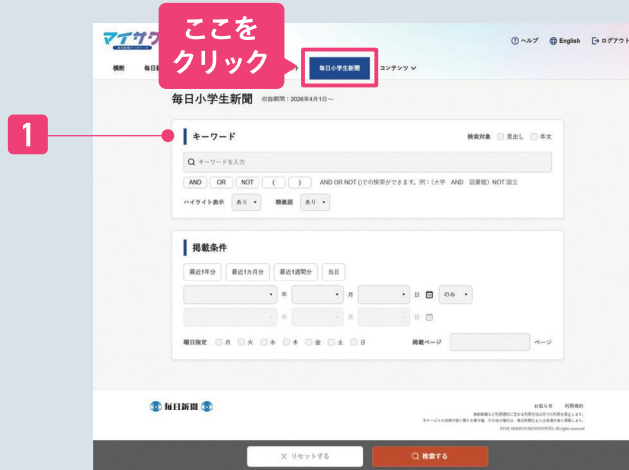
ここをクリック

マイサク

ⓘ ヘルプ　English　ログアウト

横断　毎日　毎日小学生新聞　コンテンツ

毎日小学生新聞　収録期間：2026年4月1日～

1

キーワード

検索対象　見出し　本文

キーワードを入力

AND　OR　NOT　(　)　AND OR NOT ()での検索ができます。例：(大学 AND 図書館) NOT 国立

ハイライト表示　あり　関連語　あり

掲載条件

最近1年分　最近1カ月分　最近1週間分　当日

年　月　日　のみ

年　月　日

曜日指定　月　火　水　木　金　土　日　掲載ページ　ページ

毎日新聞

お知らせ　利用規約

× リセットする　検索する